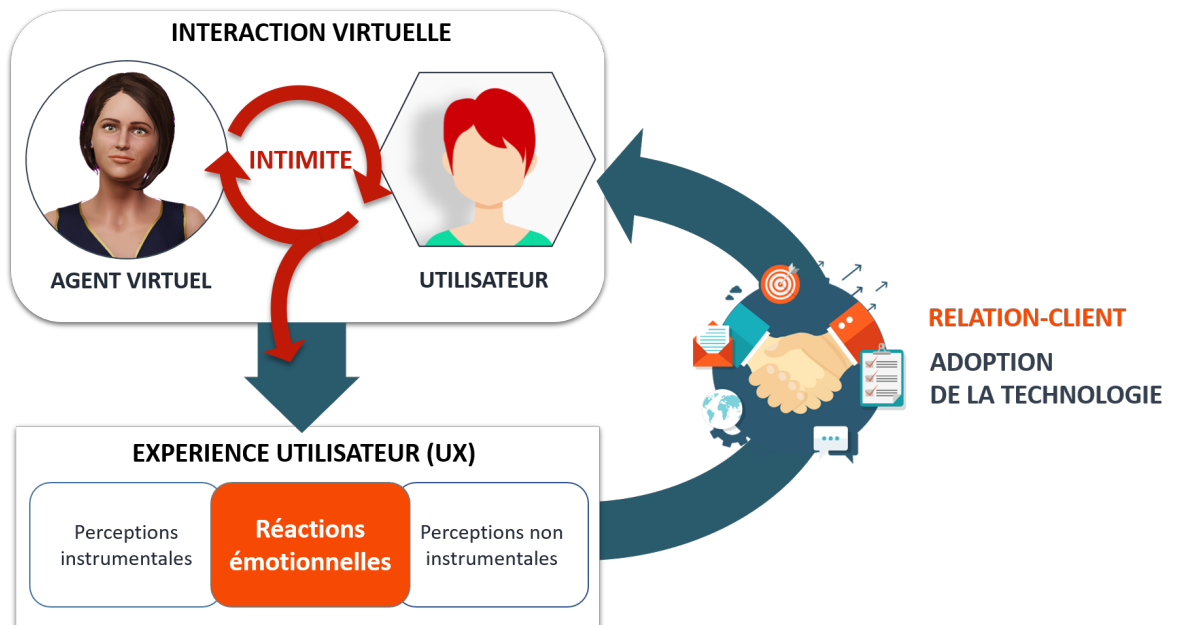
INTERACTION VIRTUELLE

INTIMITE

AGENT VIRTUEL

UTILISATEUR

RELATION-CLIENT

ADOPTION DE LA TECHNOLOGIE

EXPERIENCE UTILISATEUR (UX)

Perceptions instrumentales

Réactions émotionnelles

Perceptions non instrumentales